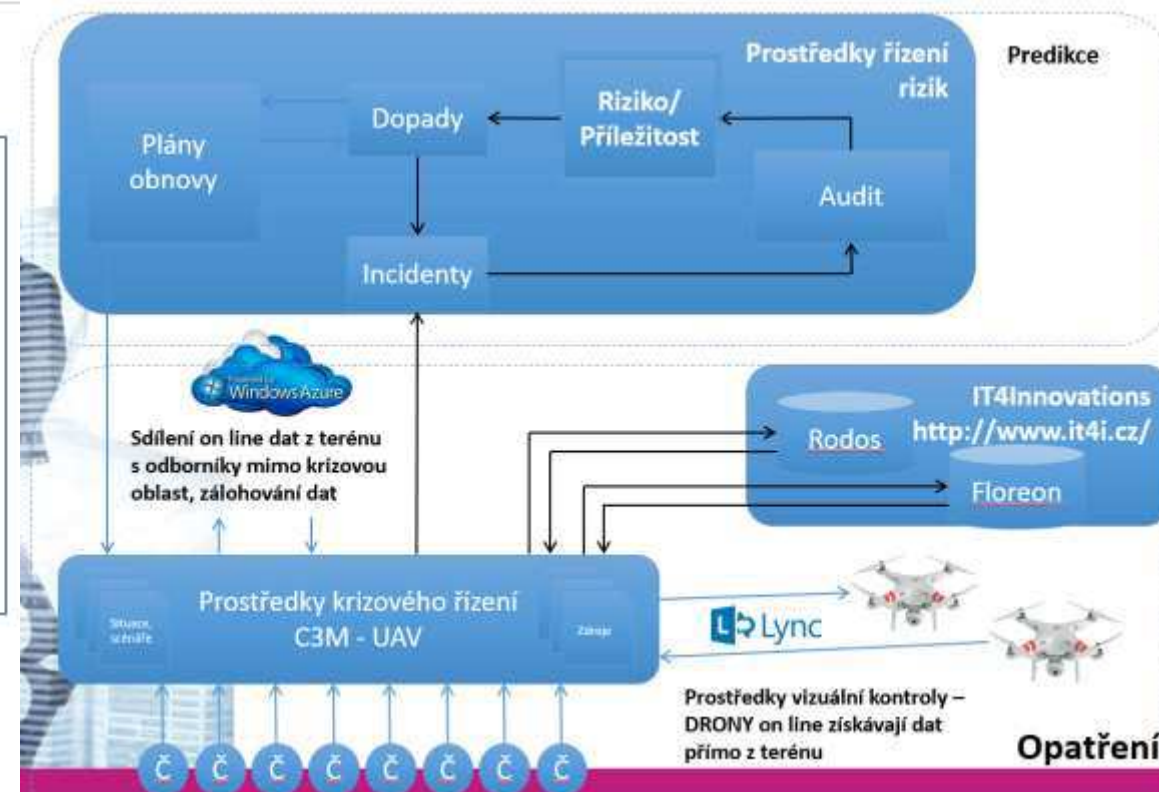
Prostředky řízení rizik

Predikce

Plány obnovy

Dopady

Riziko/ Příležitost

Audit

Incidenty

Powered by Windows Azure

Sdílení on line dat z terénu s odborníky mimo krizovou oblast, zálohování dat

IT4Innovations http://www.it4i.cz/

Rodos

Floreon

Situace, scénáře

Prostředky krizového řízení C3M - UAV

Zdroje

Lync

Prostředky vizuální kontroly – DRONY on line získávají dat přímo z terénu

Opatření

Č Č Č Č Č Č Č Č